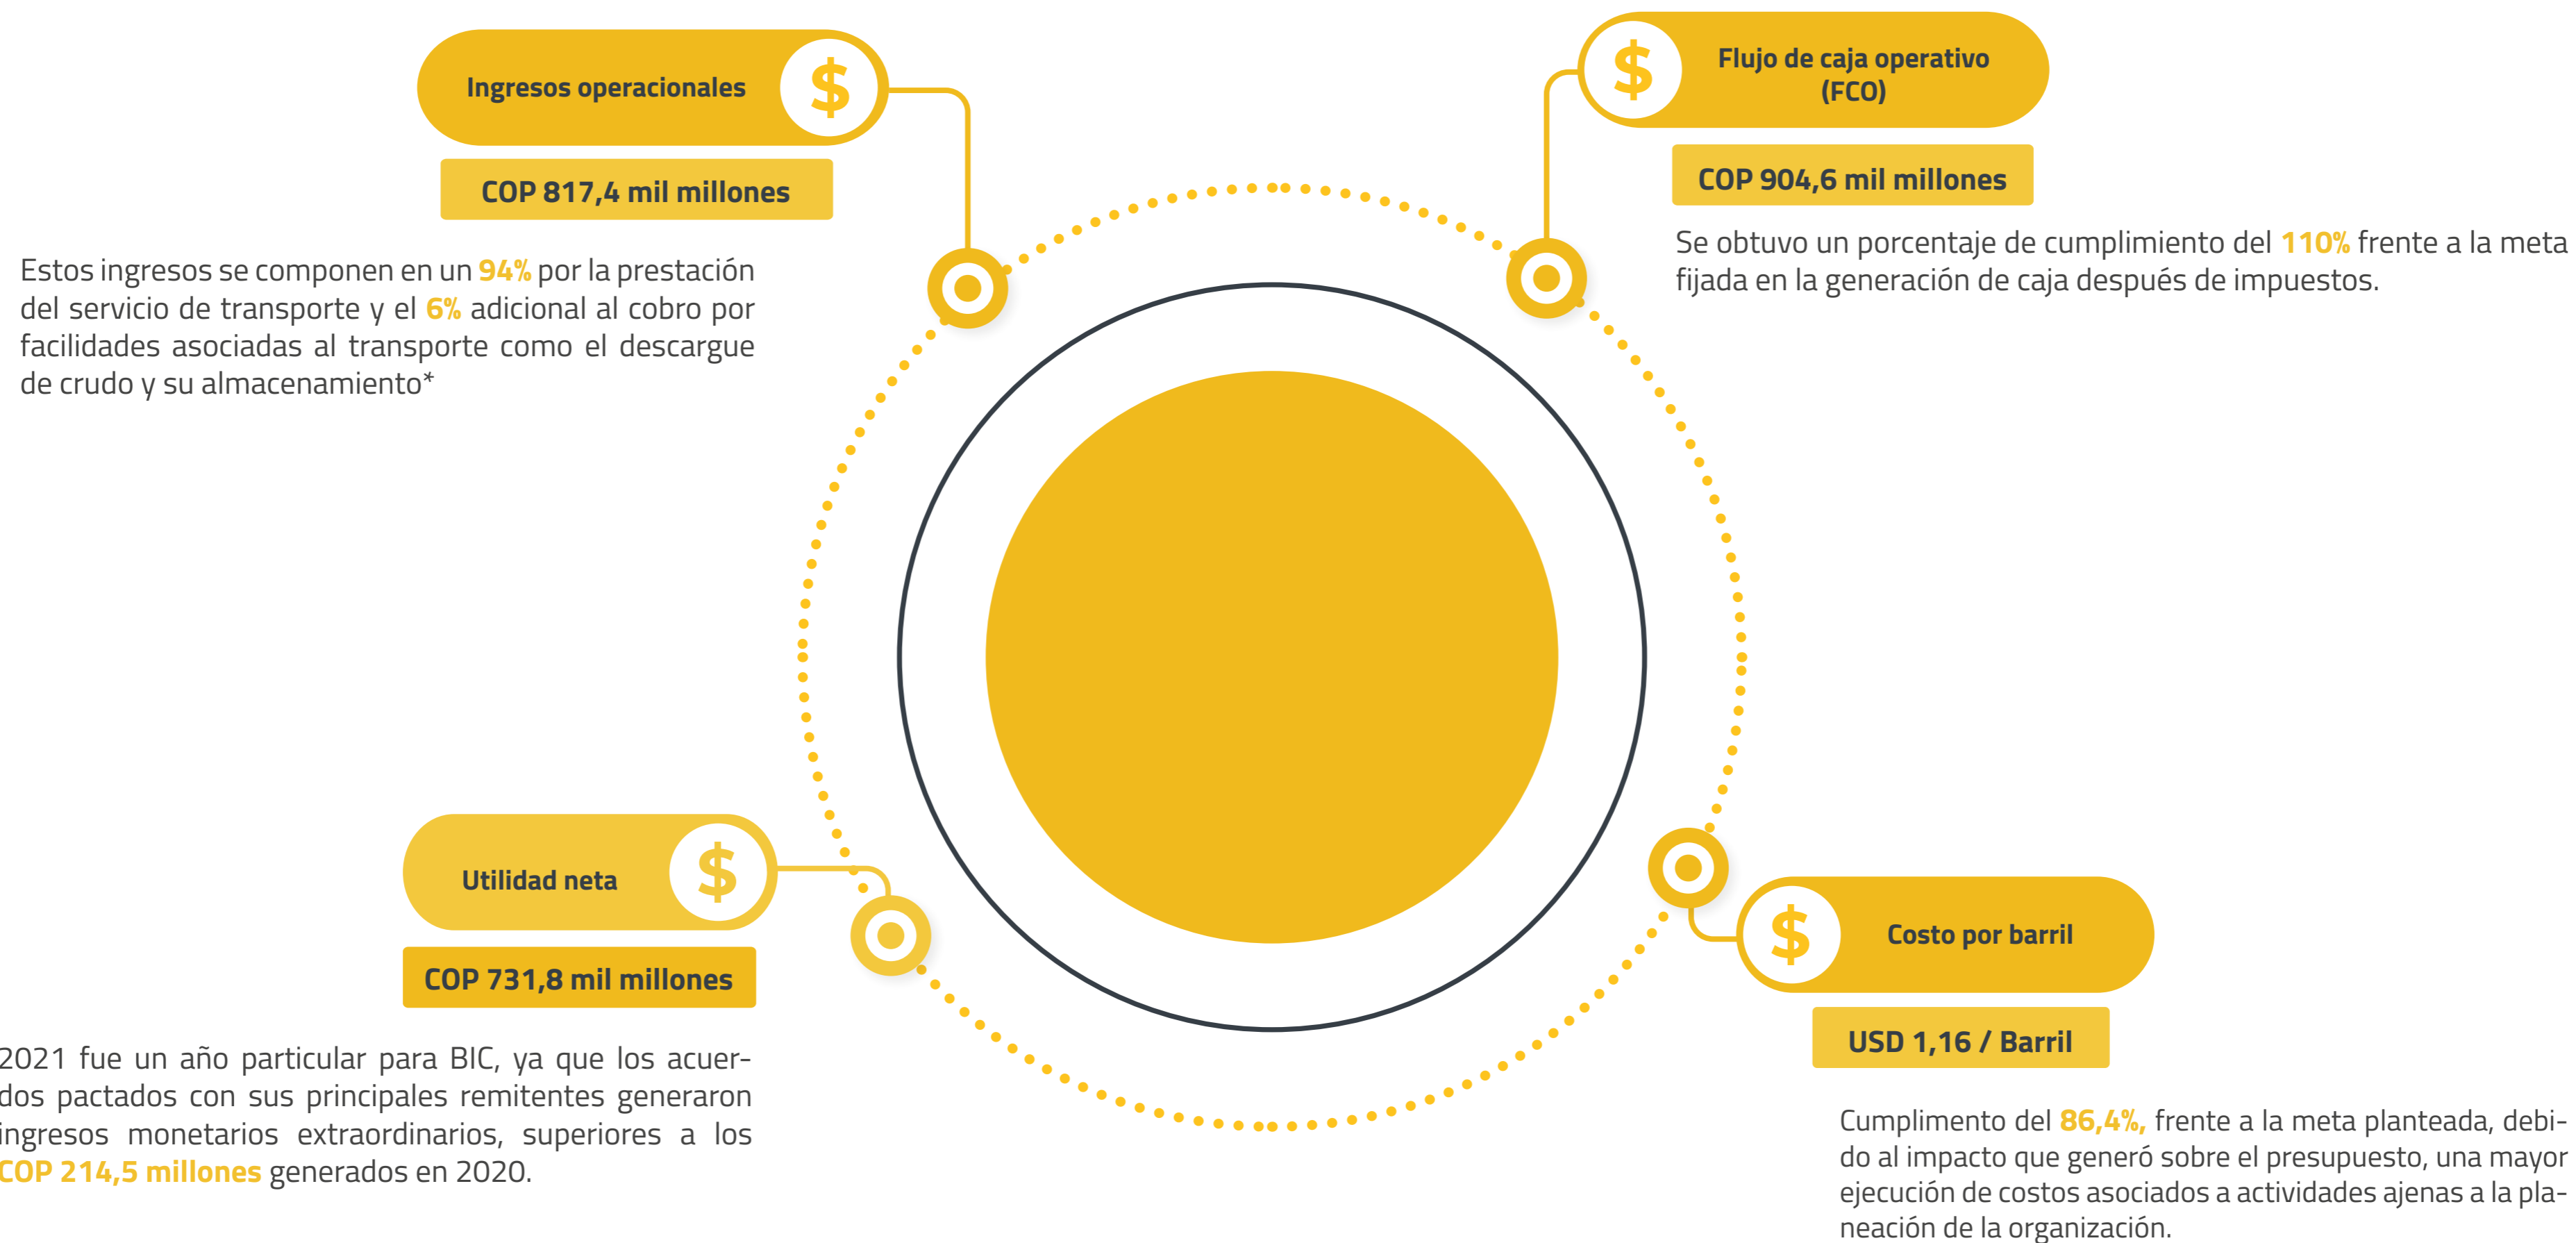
Ingresos operacionales

$

COP 817,4 mil millones

Estos ingresos se componen en un 94% por la prestación del servicio de transporte y el 6% adicional al cobro por facilidades asociadas al transporte como el descargue de crudo y su almacenamiento*

$

Flujo de caja operativo (FCO)

COP 904,6 mil millones

Se obtuvo un porcentaje de cumplimiento del 110% frente a la meta fijada en la generación de caja después de impuestos.

Utilidad neta

$

COP 731,8 mil millones

2021 fue un año particular para BIC, ya que los acuerdos pactados con sus principales remitentes generaron ingresos monetarios extraordinarios, superiores a los COP 214,5 millones generados en 2020.

$

Costo por barril

USD 1,16 / Barril

Cumplimento del 86,4%, frente a la meta planteada, debido al impacto que generó sobre el presupuesto, una mayor ejecución de costos asociados a actividades ajenas a la planeación de la organización.